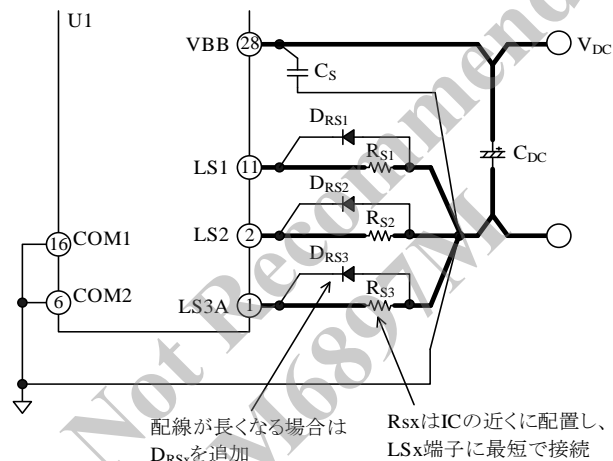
U1

VBB 28

$V_{DC}$

$C_S$

$D_{RS1}$

LS1 11

$R_{S1}$

$C_{DC}$

$D_{RS2}$

LS2 2

$R_{S2}$

16 COM1

$D_{RS3}$

6 COM2

LS3A 1

$R_{S3}$

配線が長くなる場合は $D_{RSx}$を追加

RsxはICの近くに配置し、LSx端子に最短で接続

Not Recommended SIM6897M